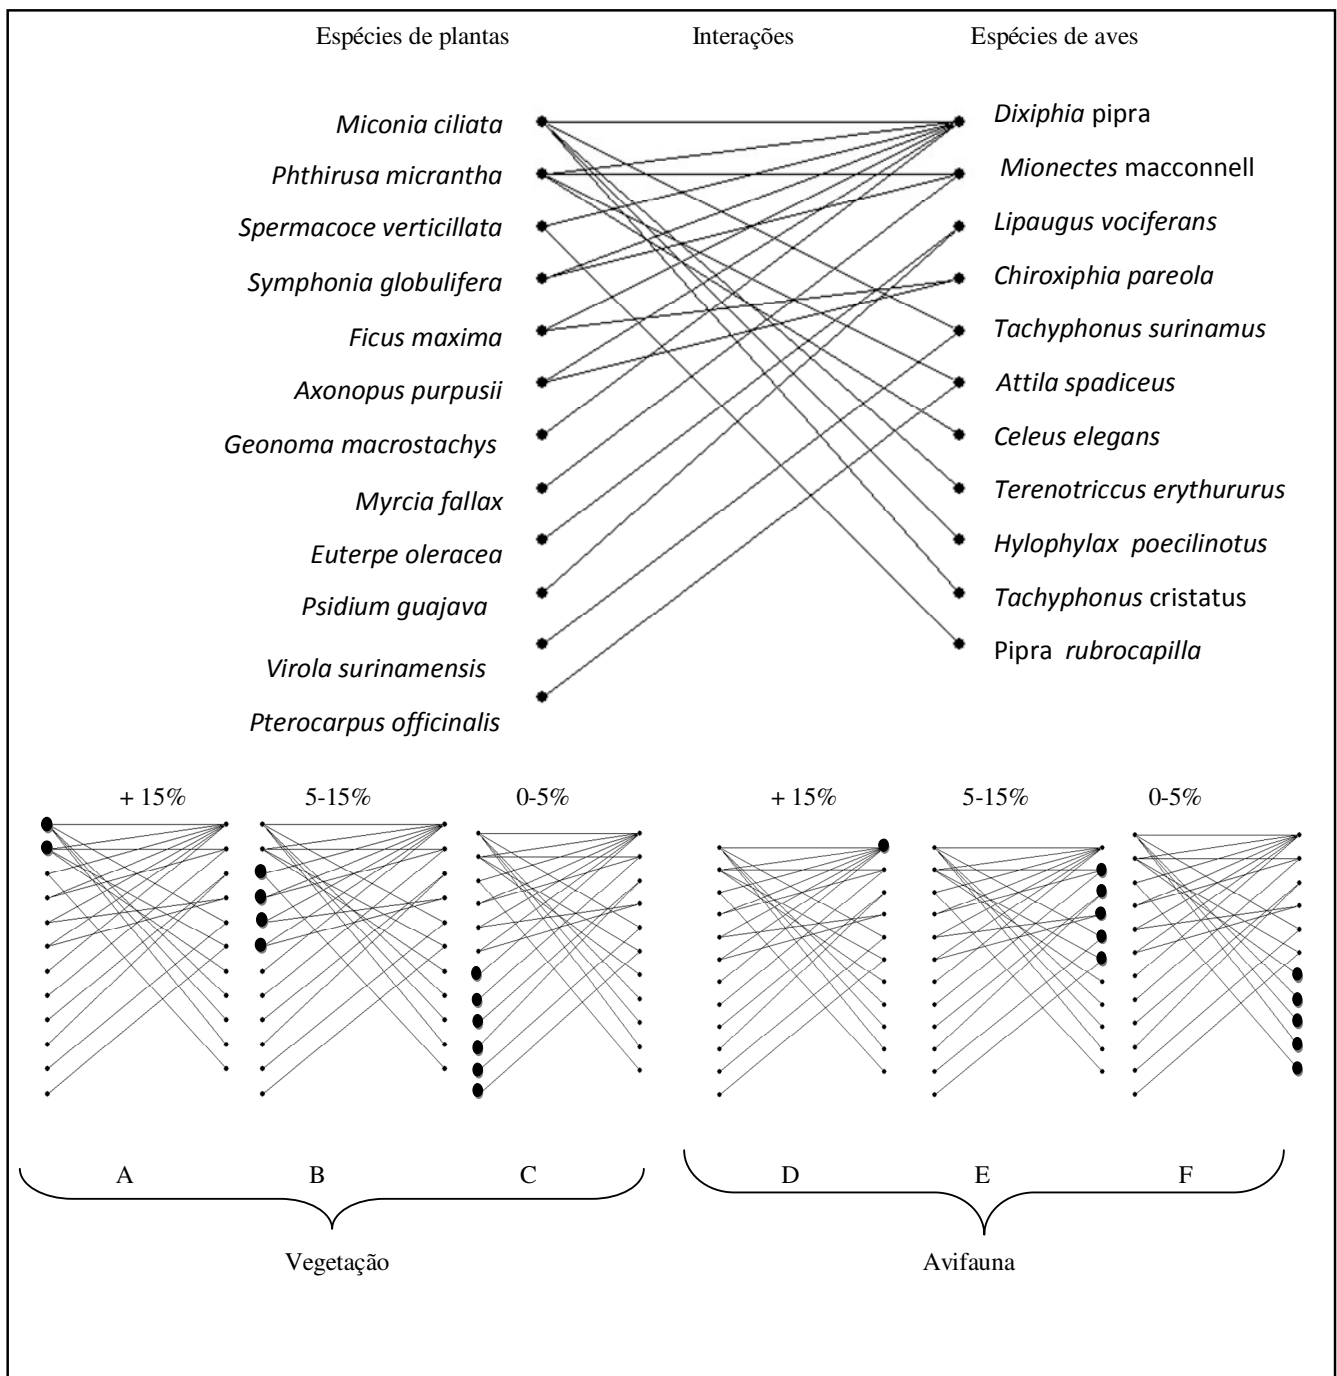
Espécies de plantas Interações Espécies de aves

Miconia ciliata
Phthirusa micrantha
Spermacoce verticillata
Symphonia globulifera
Ficus maxima
Axonopus purpusii
Geonoma macrostachys
Myrcia fallax
Euterpe oleracea
Psidium guajava
Virola surinamensis
Pterocarpus officinalis

Dixiphia pipra
Mionectes macconnell
Lipaugus vociferans
Chiroxiphia pareola
Tachyphonus surinamus
Attila spadiceus
Celeus elegans
Terenotriccus erythururus
Hylophylax poecilinotus
Tachyphonus cristatus
Pipra rubrocapilla

+ 15% 5-15% 0-5% + 15% 5-15% 0-5%

A B C D E F

Vegetação Avifauna